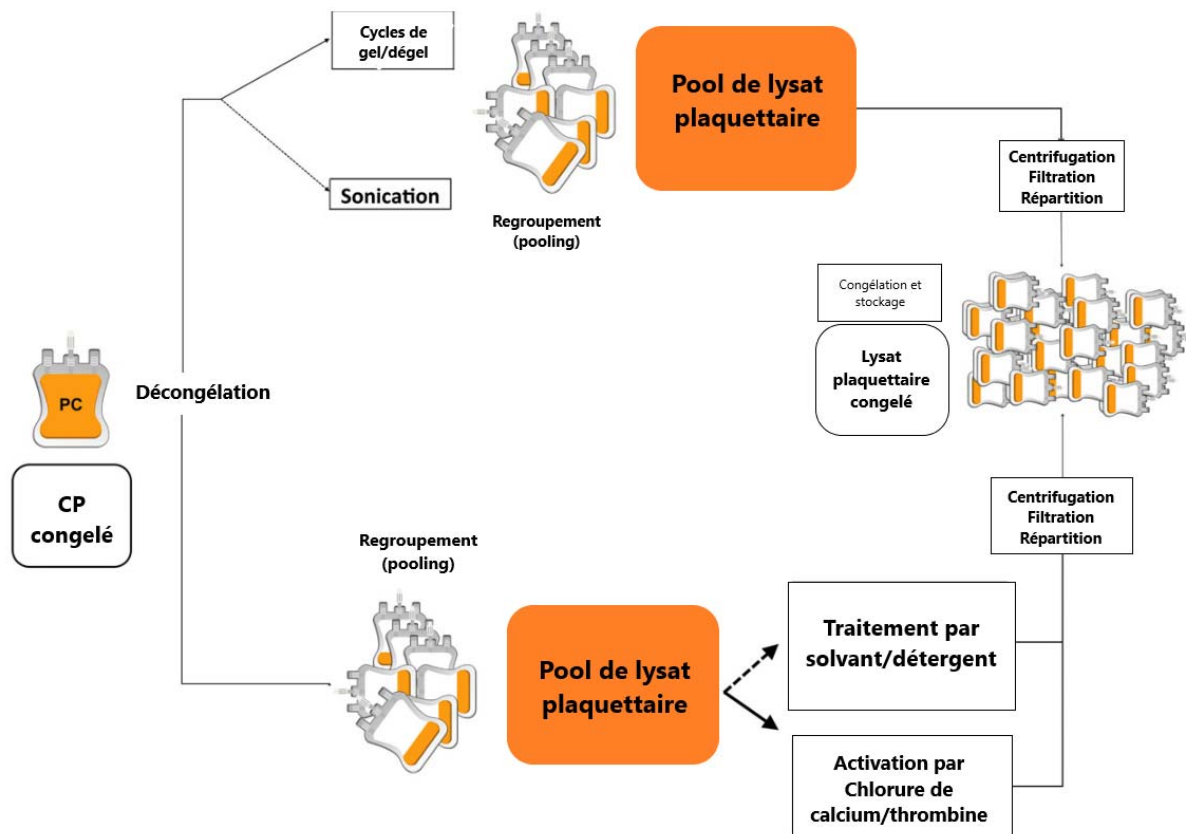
Cycles de gel/dégel

Sonication

Regroupement (pooling)

Pool de lysat plaquettaire

Centrifugation
Filtration
Répartition

Congélation et stockage

Lysat plaquettaire congelé

PC

CP congelé

Décongélation

Centrifugation
Filtration
Répartition

Regroupement (pooling)

Pool de lysat plaquettaire

Traitement par solvant/détergent

Activation par Chlorure de calcium/thrombine